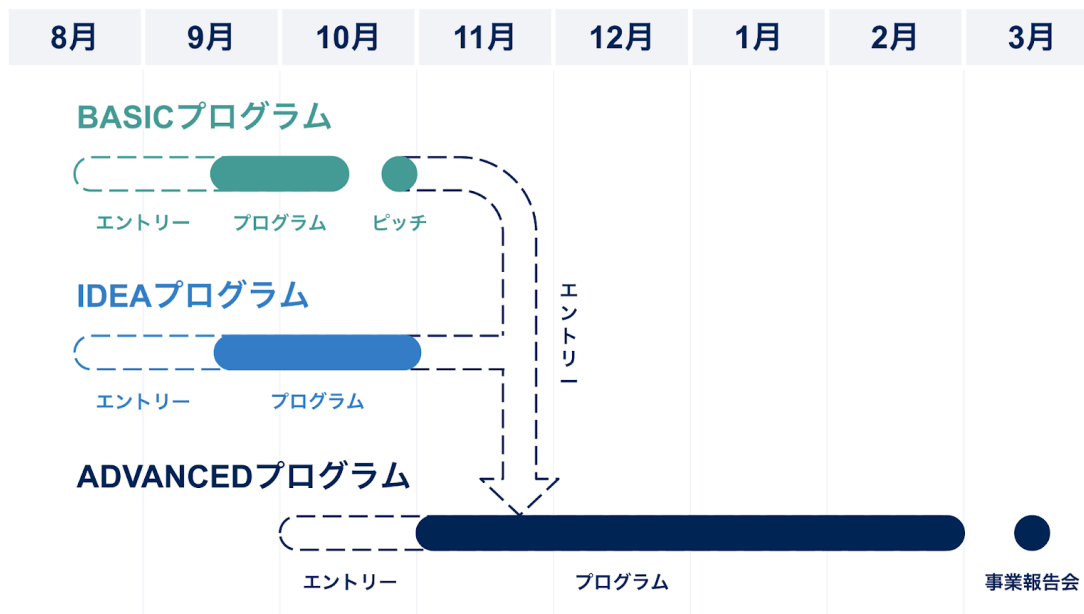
| 8月 | 9月 | 10月 | 11月 | 12月 | 1月 | 2月 | 3月 |
|---|---|---|---|---|---|---|---|

BASICプログラム

エントリー プログラム ピッチ

IDEAプログラム

エントリー プログラム

エントリー

ADVANCEDプログラム

エントリー プログラム 事業報告会